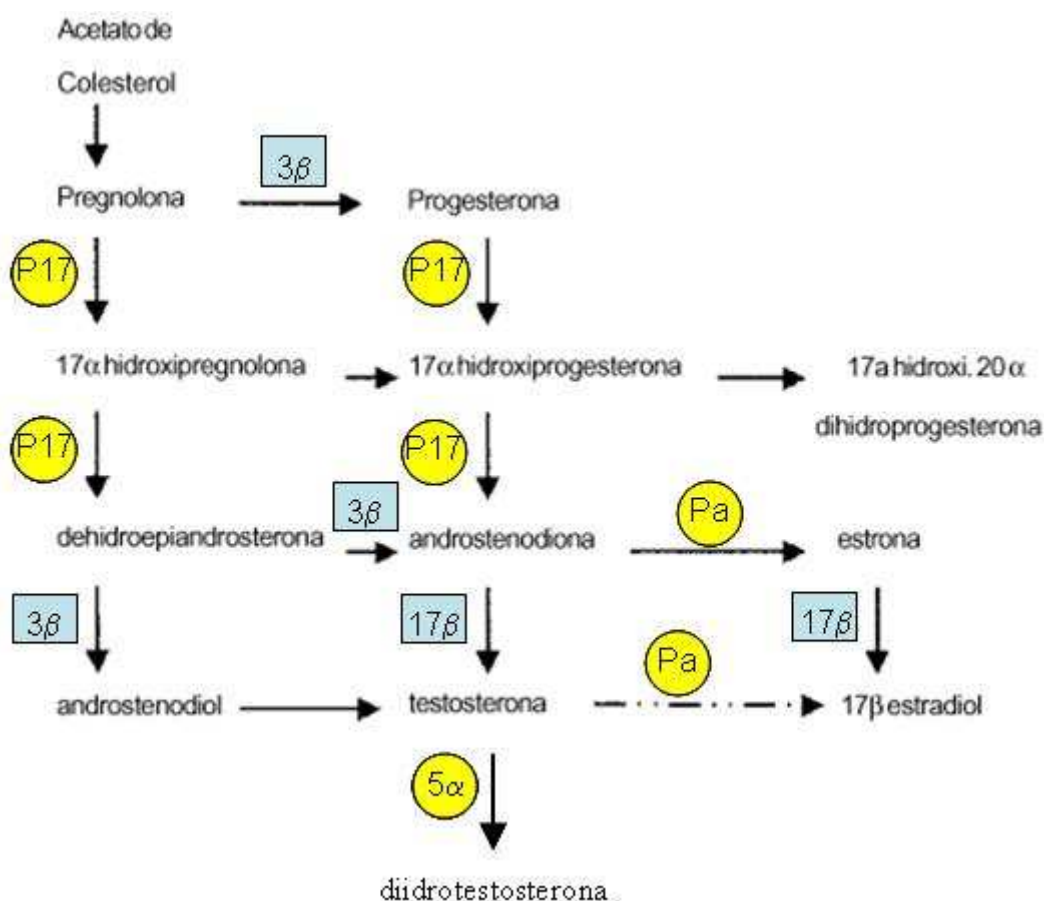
Acetato de

Colesterol

$3\beta$

Pregnolona

Progesterona

P17

P17

17α hidroxipregnolona

17α hidroxiprogesterona

17a hidroxi. 20 α dihidroprogesterona

P17

P17

$3\beta$

dehidroepiandrosterona

androstenodiona

Pa

estrona

$3\beta$

$17\beta$

$17\beta$

Pa

androstenodiol

testosterona

17β estradiol

5α

diidrotestosterona